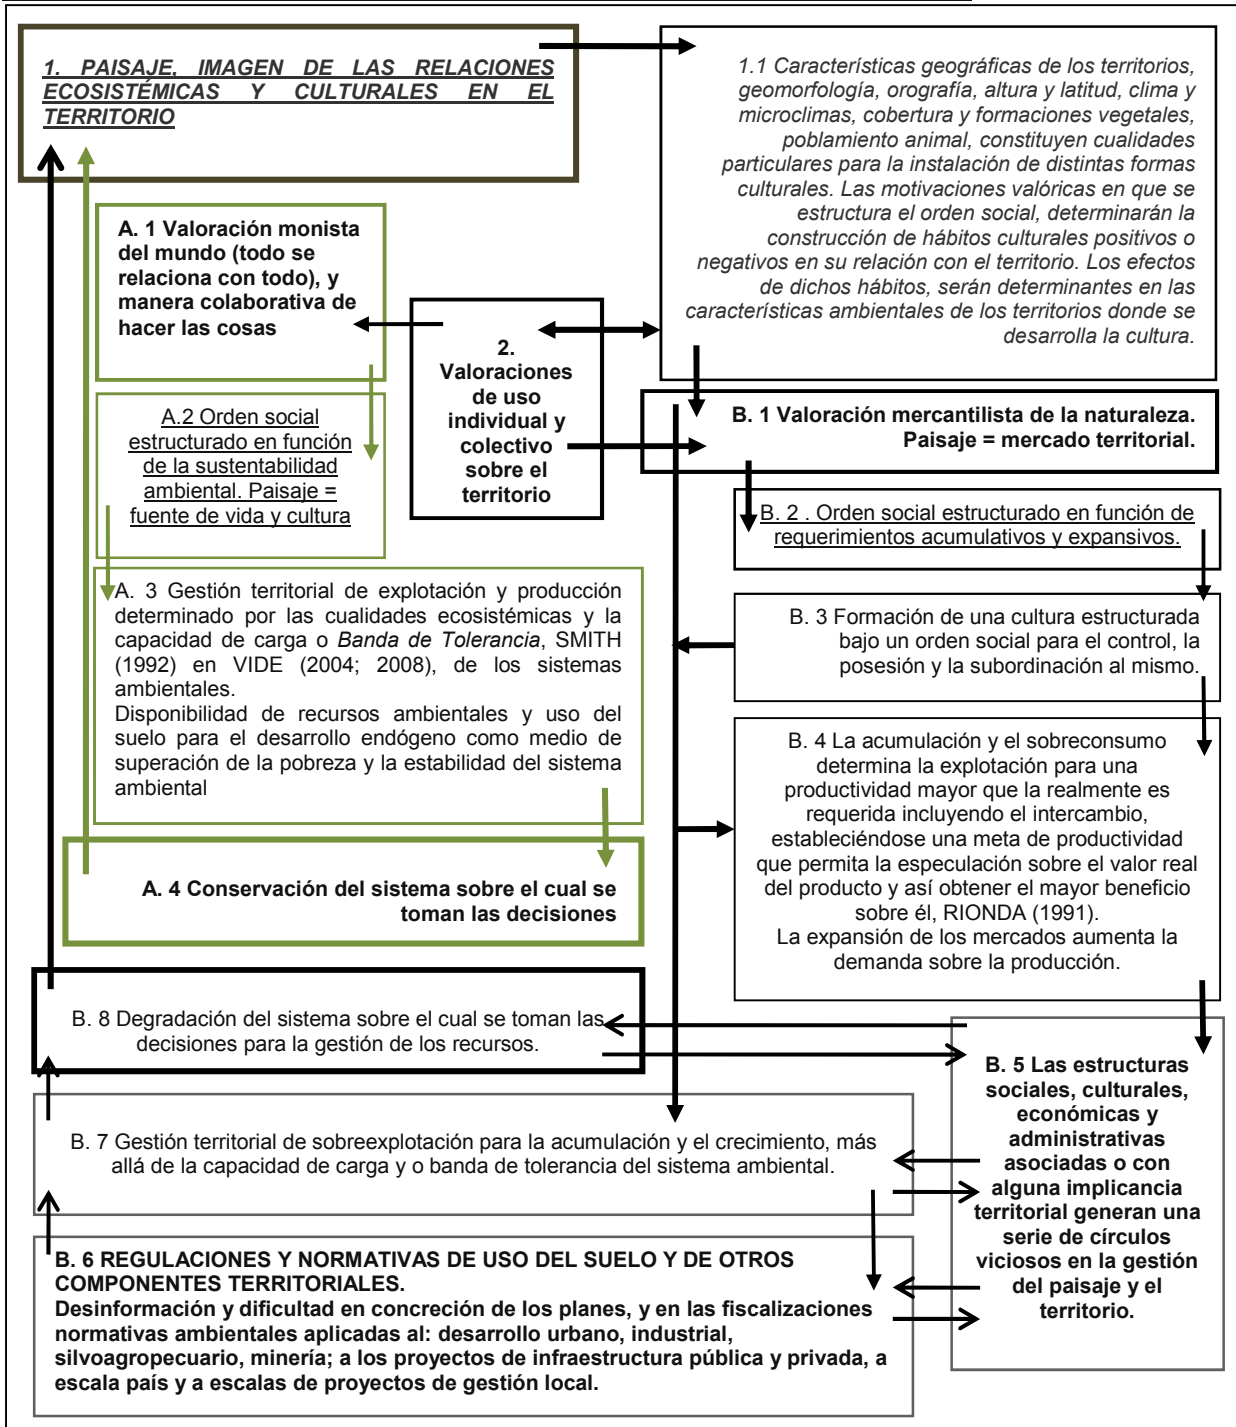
1. PAISAJE, IMAGEN DE LAS RELACIONES ECOSISTÉMICAS Y CULTURALES EN EL TERRITORIO

1.1 Características geográficas de los territorios, geomorfología, orografía, altura y latitud, clima y microclimas, cobertura y formaciones vegetales, poblamiento animal, constituyen cualidades particulares para la instalación de distintas formas culturales. Las motivaciones valóricas en que se estructura el orden social, determinarán la construcción de hábitos culturales positivos o negativos en su relación con el territorio. Los efectos de dichos hábitos, serán determinantes en las características ambientales de los territorios donde se desarrolla la cultura.

A. 1 Valoración monista del mundo (todo se relaciona con todo), y manera colaborativa de hacer las cosas

2. Valoraciones de uso individual y colectivo sobre el territorio

B. 1 Valoración mercantilista de la naturaleza. Paisaje = mercado territorial.

A.2 Orden social estructurado en función de la sustentabilidad ambiental. Paisaje = fuente de vida y cultura

B. 2 . Orden social estructurado en función de requerimientos acumulativos y expansivos.

A. 3 Gestión territorial de explotación y producción determinado por las cualidades ecosistémicas y la capacidad de carga o *Banda de Tolerancia*, SMITH (1992) en VIDE (2004; 2008), de los sistemas ambientales.
Disponibilidad de recursos ambientales y uso del suelo para el desarrollo endógeno como medio de superación de la pobreza y la estabilidad del sistema ambiental

B. 3 Formación de una cultura estructurada bajo un orden social para el control, la posesión y la subordinación al mismo.

B. 4 La acumulación y el sobreconsumo determina la explotación para una productividad mayor que la realmente es requerida incluyendo el intercambio, estableciéndose una meta de productividad que permita la especulación sobre el valor real del producto y así obtener el mayor beneficio sobre él, RIONDA (1991).
La expansión de los mercados aumenta la demanda sobre la producción.

A. 4 Conservación del sistema sobre el cual se toman las decisiones

B. 8 Degradación del sistema sobre el cual se toman las decisiones para la gestión de los recursos.

B. 5 Las estructuras sociales, culturales, económicas y administrativas asociadas o con alguna implicancia territorial generan una serie de círculos viciosos en la gestión del paisaje y el territorio.

B. 7 Gestión territorial de sobreexplotación para la acumulación y el crecimiento, más allá de la capacidad de carga y o banda de tolerancia del sistema ambiental.

B. 6 REGULACIONES Y NORMATIVAS DE USO DEL SUELO Y DE OTROS COMPONENTES TERRITORIALES.
Desinformación y dificultad en concreción de los planes, y en las fiscalizaciones normativas ambientales aplicadas al: desarrollo urbano, industrial, silvoagropecuario, minería; a los proyectos de infraestructura pública y privada, a escala país y a escalas de proyectos de gestión local.